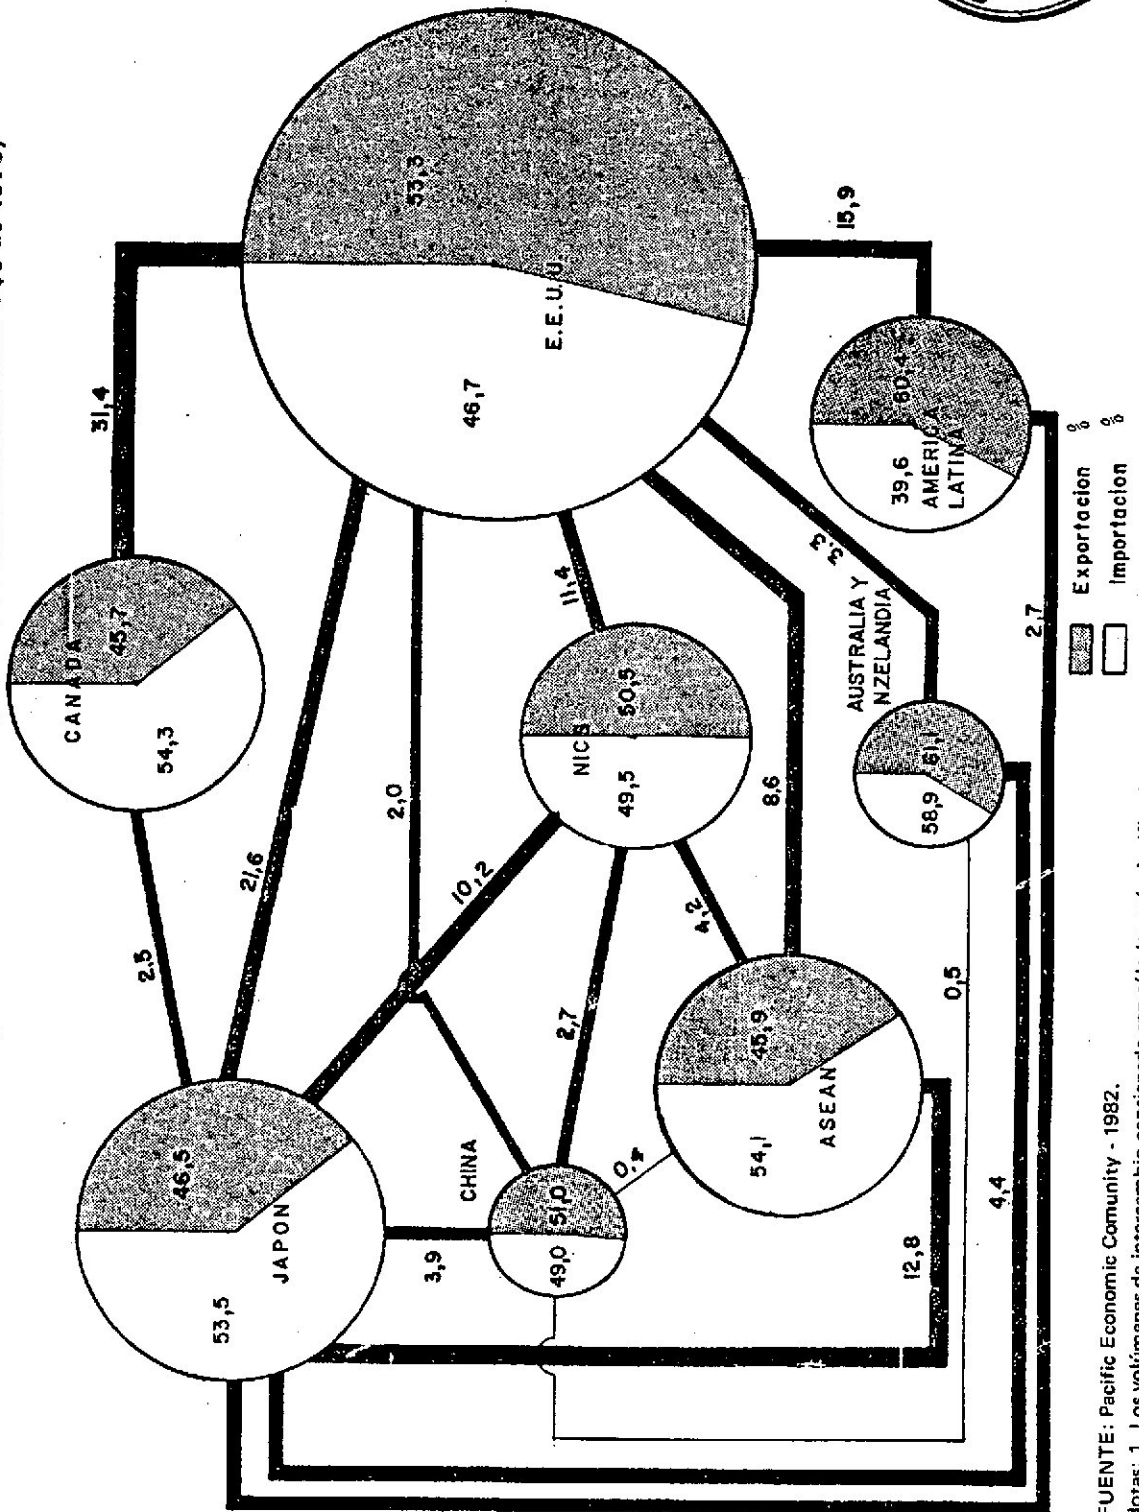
E.E.U.U.
53,3
46,7
31,4
15,9
CANADA
45,7
54,3
AMERICA LATINA
60,4
39,6
NICS
50,5
49,5
11,4
2,0
21,6
10,2
8,6
3,3
AUSTRALIA Y NZELANDIA
61,1
58,9
2,7
2,5
JAPON
46,5
53,5
CHINA
51,0
49,0
3,9
2,7
4,2
0,7
ASEAN
45,9
54,1
0,5
12,8
4,4
Exportacion %
Importacion %
FUENTE: Pacific Economic Comunity - 1982.
Notas: 1. Los volúmenes de intercambio comercial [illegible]